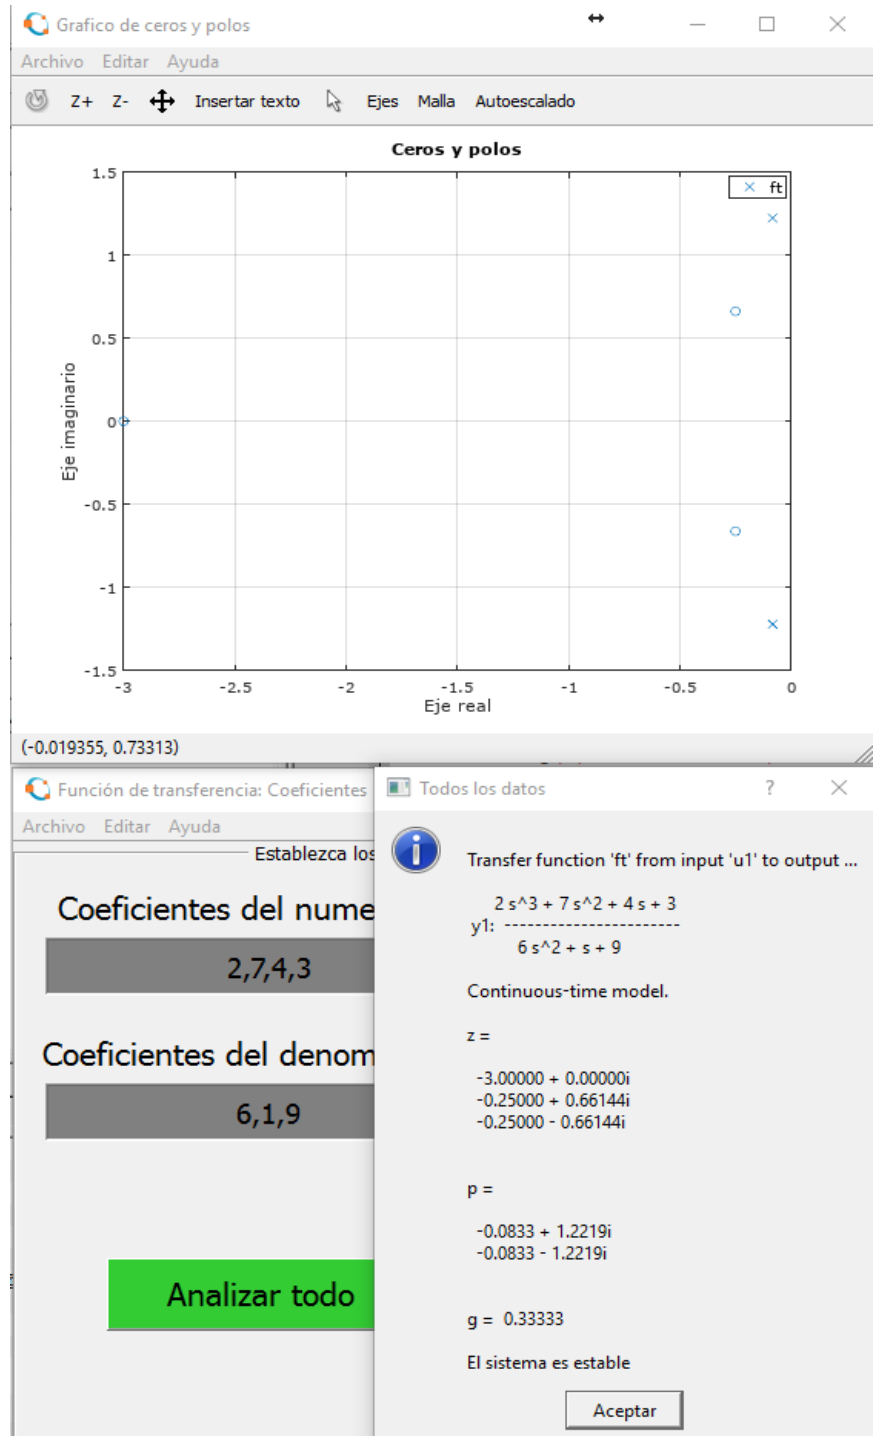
Grafico de ceros y polos

Archivo Editar Ayuda

Z+ Z- Insertar texto Ejes Malla Autoescalado

Ceros y polos

ft

1.5
1
0.5
0
-0.5
-1
-1.5

Eje imaginario

-3 -2.5 -2 -1.5 -1 -0.5 0

Eje real

(-0.019355, 0.73313)

Función de transferencia: Coeficientes

Archivo Editar Ayuda

Establezca los

Coeficientes del nume

2,7,4,3

Coeficientes del denom

6,1,9

Analizar todo

Todos los datos ? ×

Transfer function 'ft' from input 'u1' to output ...

2 s^3 + 7 s^2 + 4 s + 3
y1: ----------------------
6 s^2 + s + 9

Continuous-time model.

z =

-3.00000 + 0.00000i
-0.25000 + 0.66144i
-0.25000 - 0.66144i

p =

-0.0833 + 1.2219i
-0.0833 - 1.2219i

g = 0.33333

El sistema es estable

Aceptar